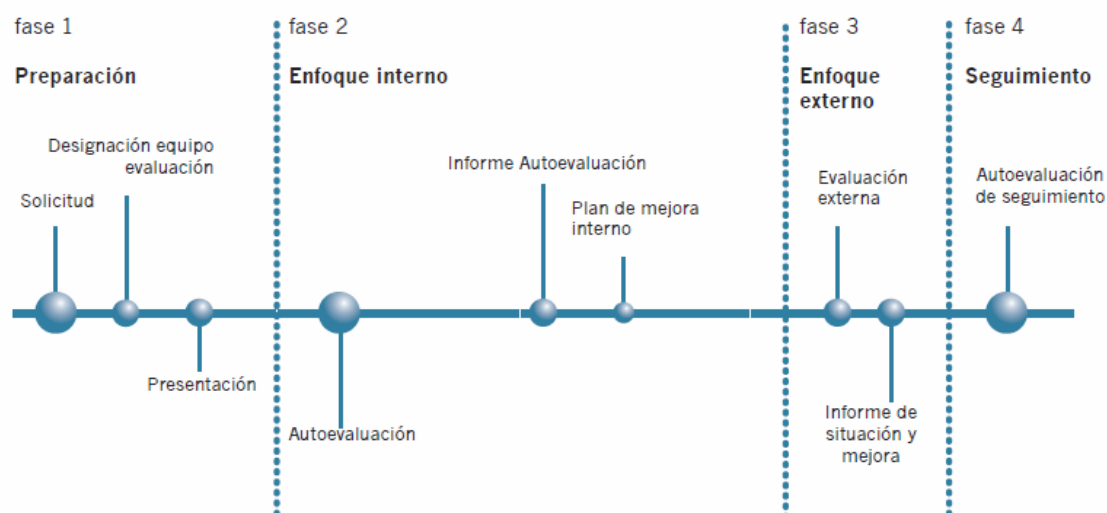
fase 1

Preparación

Designación equipo evaluación

Solicitud

Presentación

fase 2

Enfoque interno

Informe Autoevaluación

Plan de mejora interno

Autoevaluación

fase 3

Enfoque externo

Evaluación externa

Informe de situación y mejora

fase 4

Seguimiento

Autoevaluación de seguimiento